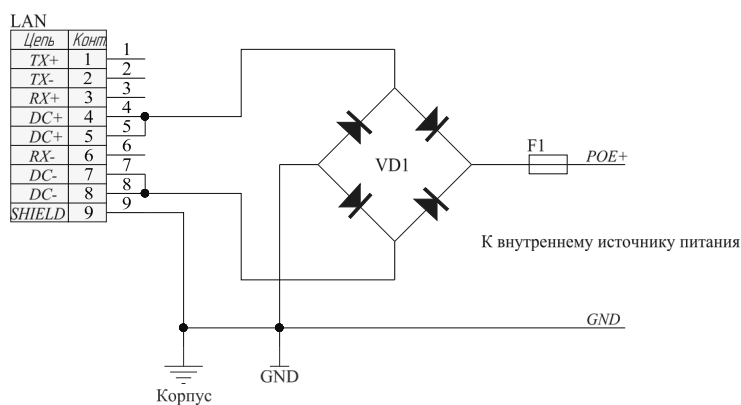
LAN

| Цепь | Конт |
|---|---|
| TX+ | 1 |
| TX- | 2 |
| RX+ | 3 |
| DC+ | 4 |
| DC+ | 5 |
| RX- | 6 |
| DC- | 7 |
| DC- | 8 |
| SHIELD | 9 |

1 2 3 4 5 6 7 8 9

VD1

F1

POE+

К внутреннему источнику питания

GND

GND

Корпус